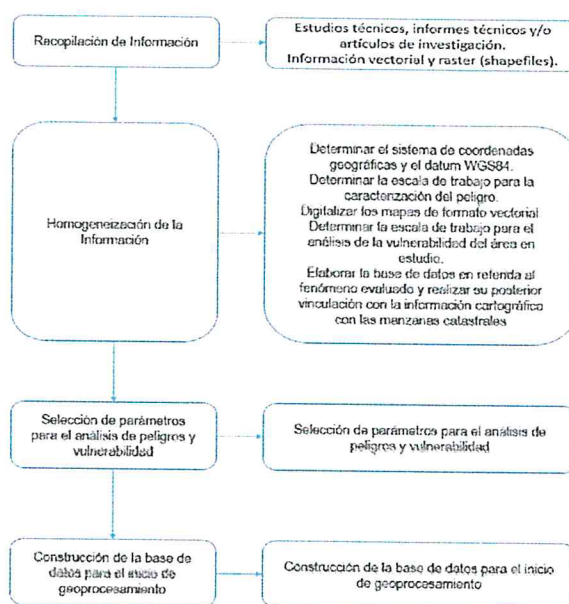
Recopilación de Información

Estudios técnicos, informes técnicos y/o artículos de investigación. Información vectorial y raster (shapefiles).

Homogeneización de la Información

Determinar el sistema de coordenadas geográficas y el datum WGS84.
Determinar la escala de trabajo para la caracterización del peligro.
Digitalizar los mapas de formato vectorial
Determinar la escala de trabajo para el análisis de la vulnerabilidad del área en estudio.
Elaborar la base de datos en referida al fenómeno evaluado y realizar su posterior vinculación con la información cartográfica con las manzanas catastrales

Selección de parámetros para el análisis de peligros y vulnerabilidad

Selección de parámetros para el análisis de peligros y vulnerabilidad

Construcción de la base de datos para el inicio de geoprocesamiento

Construcción de la base de datos para el inicio de geoprocesamiento